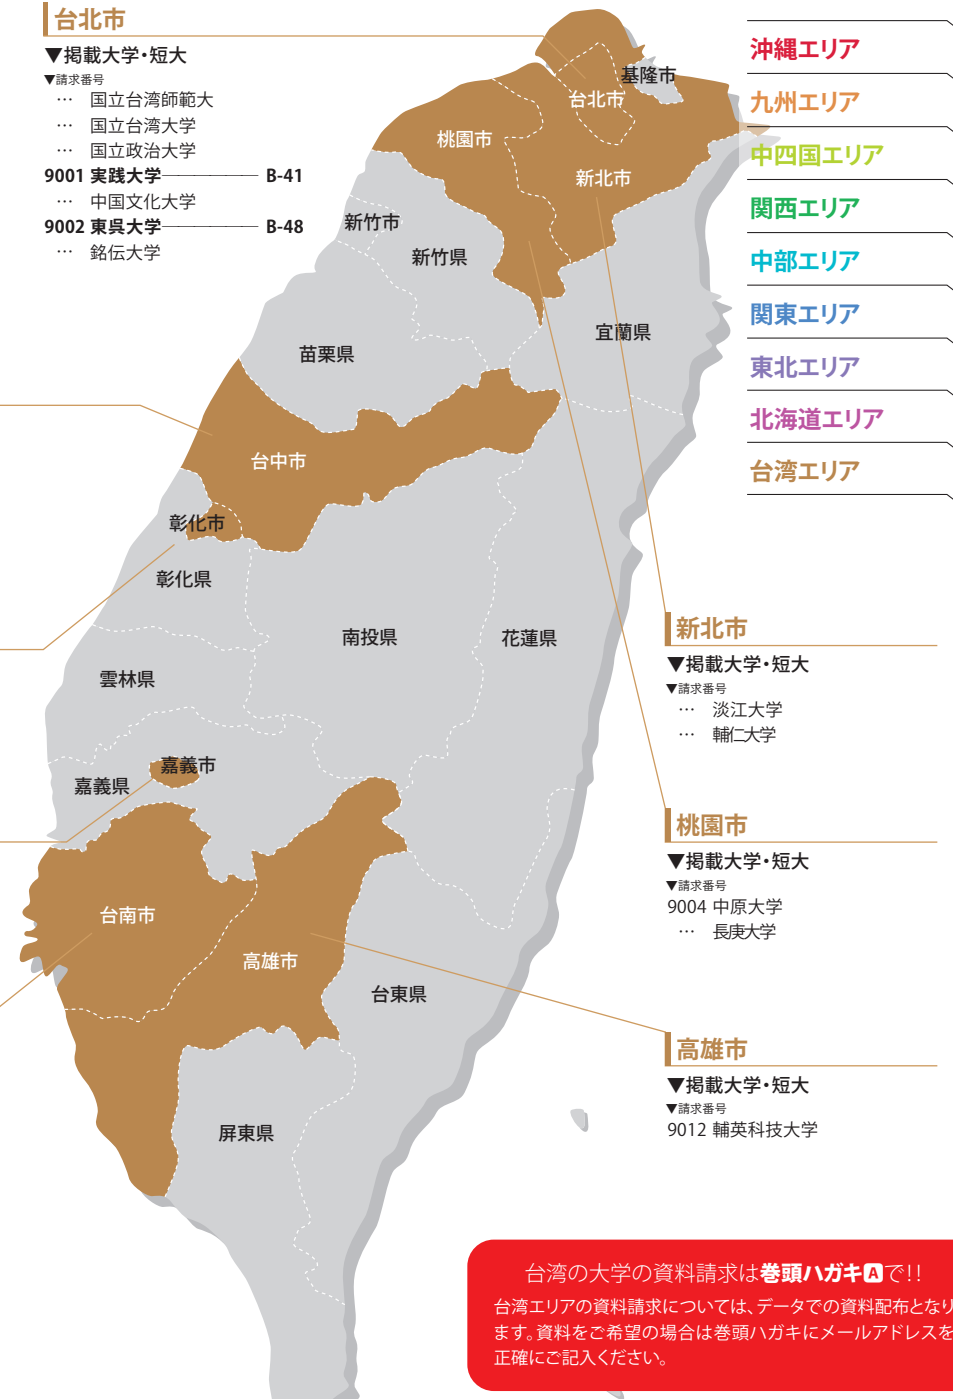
台北市

▼掲載大学・短大
▼請求番号
… 国立台湾師範大
… 国立台湾大学
… 国立政治大学
9001 実践大学 B-41
… 中国文化大学
9002 東呉大学 B-48
… 銘伝大学

沖縄エリア
九州エリア
中四国エリア
関西エリア
中部エリア
関東エリア
東北エリア
北海道エリア
台湾エリア

基隆市
台北市
桃園市
新北市
新竹市
新竹県
宜蘭県
苗栗県
台中市
彰化市
彰化県
南投県
花蓮県
雲林県
嘉義市
嘉義県
台南市
高雄市
台東県
屏東県

新北市
▼掲載大学・短大
▼請求番号
… 淡江大学
… 輔仁大学

桃園市
▼掲載大学・短大
▼請求番号
9004 中原大学
… 長庚大学

高雄市
▼掲載大学・短大
▼請求番号
9012 輔英科技大学

台湾の大学の資料請求は巻頭ハガキAで!!
台湾エリアの資料請求については、データでの資料配布となり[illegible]ます。資料をご希望の場合は巻頭ハガキにメールアドレスを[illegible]正確にご記入ください。